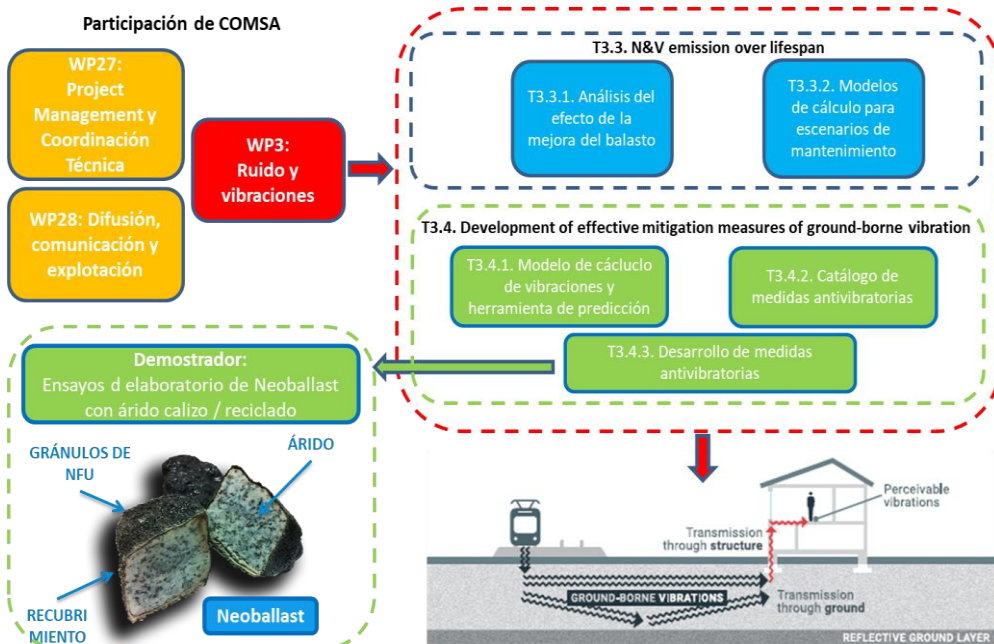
Participación de COMSA

WP27: Project Management y Coordinación Técnica

WP28: Difusión, comunicación y explotación

WP3: Ruido y vibraciones

T3.3. N&V emission over lifespan

T3.3.1. Análisis del efecto de la mejora del balasto

T3.3.2. Modelos de cálculo para escenarios de mantenimiento

T3.4. Development of effective mitigation measures of ground-borne vibration

T3.4.1. Modelo de cácluclo de vibraciones y herramienta de predicción

T3.4.2. Catálogo de medidas antivibratorias

T3.4.3. Desarrollo de medidas antivibratorias

Demostrador:
Ensayos d elaboratorio de Neoballast con árido calizo / reciclado

GRÁNULOS DE NFU

ÁRIDO

RECUBRI MIENTO

Neoballast

Perceivable vibrations

Transmission through structure

GROUND-BORNE VIBRATIONS

Transmission through ground

REFLECTIVE GROUND LAYER